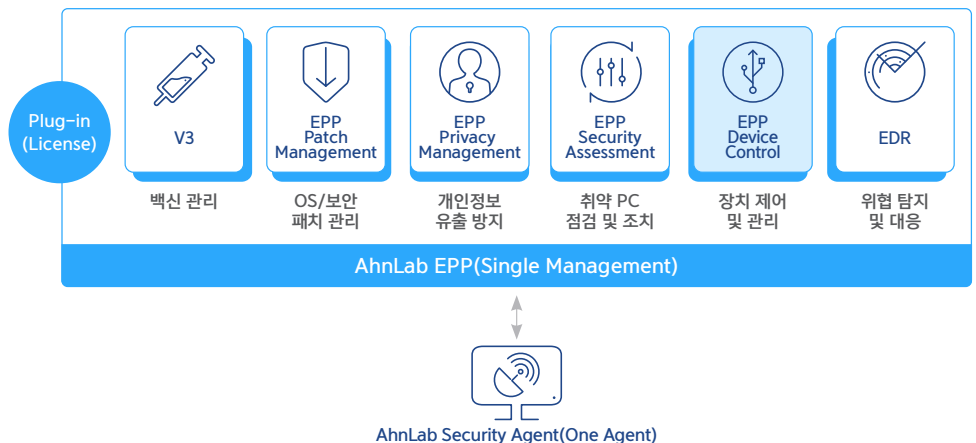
Plug-in (License)

V3

백신 관리

EPP Patch Management

OS/보안 패치 관리

EPP Privacy Management

개인정보 유출 방지

EPP Security Assessment

취약 PC 점검 및 조치

EPP Device Control

장치 제어 및 관리

EDR

위협 탐지 및 대응

AhnLab EPP(Single Management)

AhnLab Security Agent(One Agent)